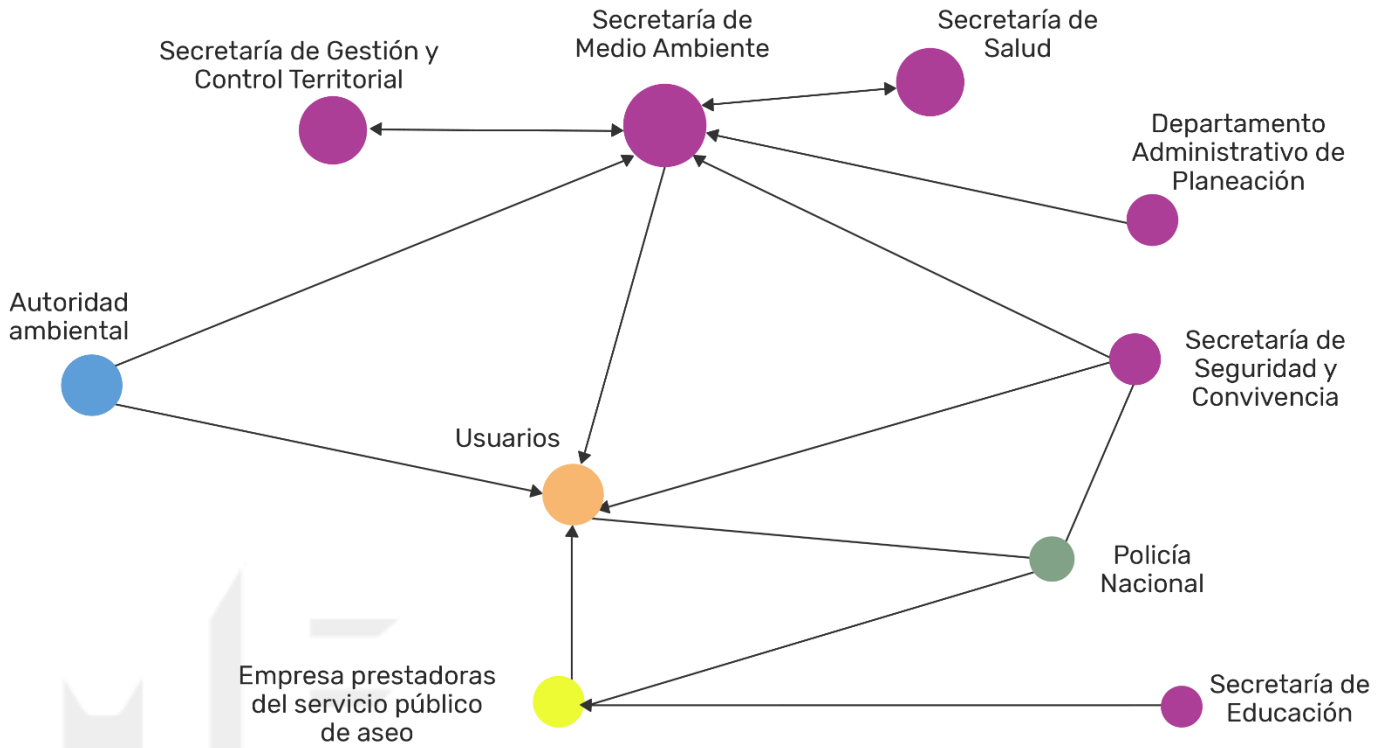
Secretaría de Medio Ambiente

Secretaría de Salud

Secretaría de Gestión y Control Territorial

Departamento Administrativo de Planeación

Autoridad ambiental

Secretaría de Seguridad y Convivencia

Usuarios

Policía Nacional

Empresa prestadoras del servicio público de aseo

Secretaría de Educación